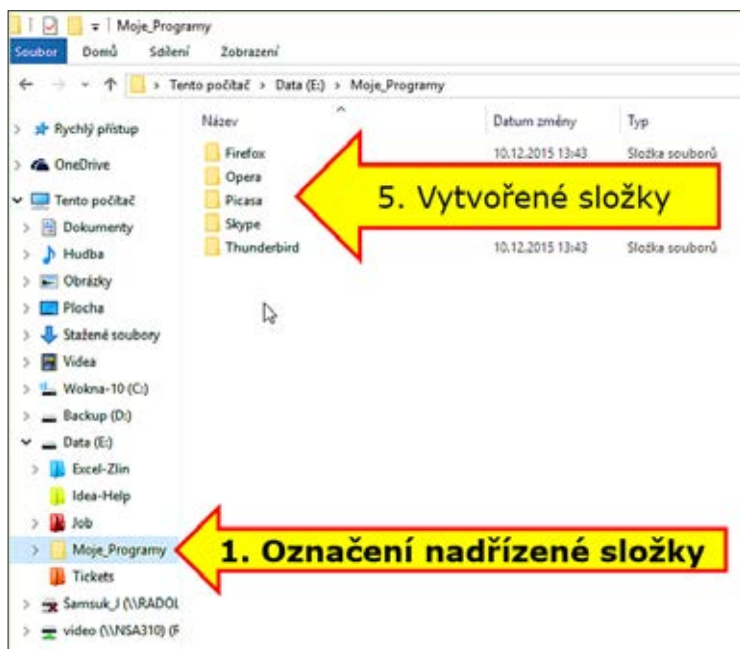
Moje_Programy

Soubor Domů Sdílení Zobrazení

Tento počítač > Data (E:) > Moje_Programy

Rychlý přístup
OneDrive
Tento počítač
Dokumenty
Hudba
Obrázky
Plocha
Stažené soubory
Videa
Wokna-10 (C:)
Backup (D:)
Data (E:)
Excel-Zlin
Idea-Help
Job
Moje_Programy
Tickets
Šamsuk_I (\\RADOL
video (\\NSA310) (F

| Název | Datum změny | Typ |
|---|---|---|
| Firefox | 10.12.2015 13:43 | Složka souborů |
| Opera | | |
| Picasa | | |
| Skype | | |
| Thunderbird | 10.12.2015 13:43 | Složka souborů |

5. Vytvořené složky

1. Označení nadřízené složky